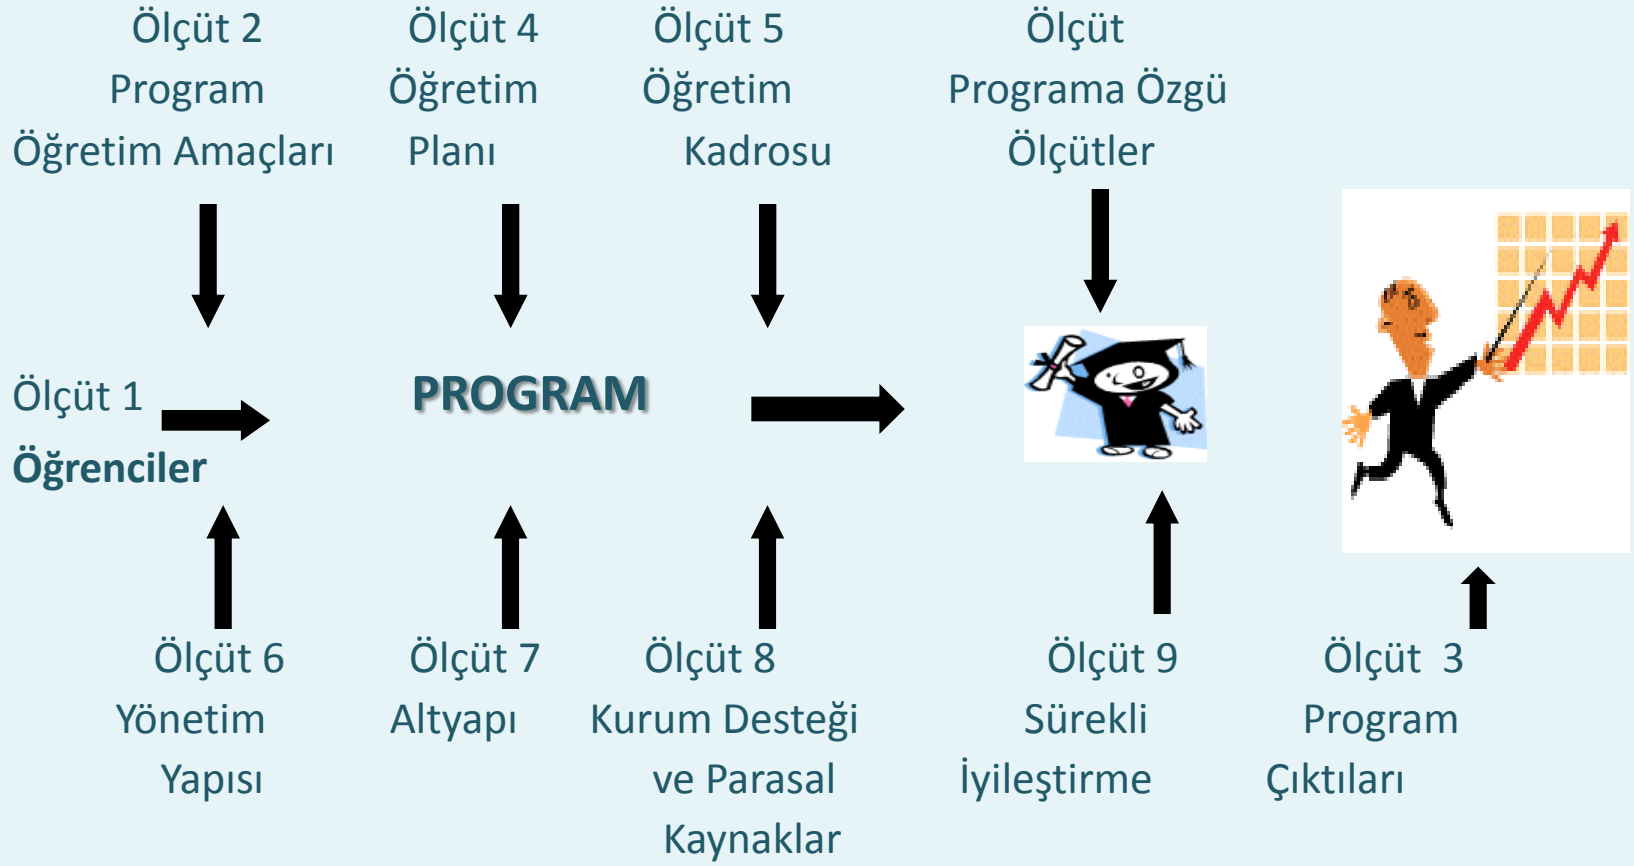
Ölçüt 2
Program
Öğretim Amaçları

Ölçüt 4
Öğretim
Planı

Ölçüt 5
Öğretim
Kadrosu

Ölçüt
Programa Özgü
Ölçütler

Ölçüt 1
Öğrenciler

PROGRAM

Ölçüt 6
Yönetim
Yapısı

Ölçüt 7
Altyapı

Ölçüt 8
Kurum Desteği
ve Parasal
Kaynaklar

Ölçüt 9
Sürekli
İyileştirme

Ölçüt 3
Program
Çıktıları